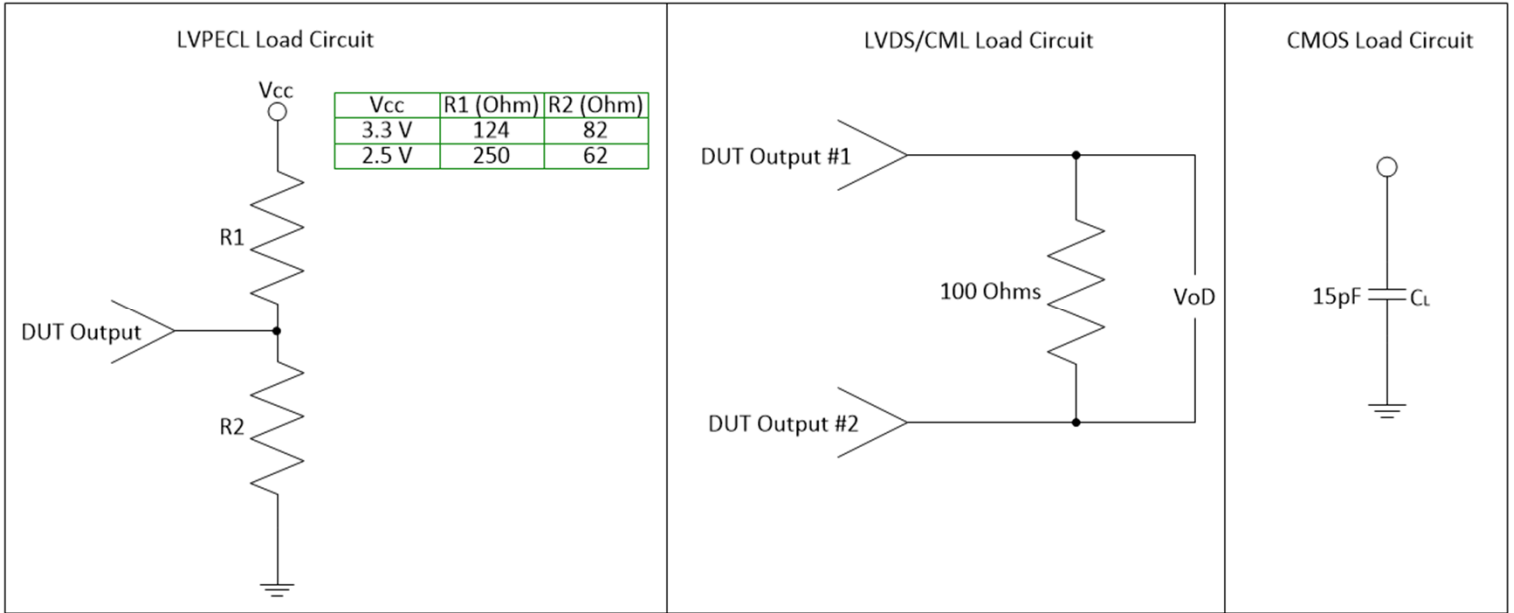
LVPECL Load Circuit

Vcc

| Vcc | R1 (Ohm) | R2 (Ohm) |
|---|---|---|
| 3.3 V | 124 | 82 |
| 2.5 V | 250 | 62 |

R1

DUT Output

R2

LVDS/CML Load Circuit

DUT Output #1

100 Ohms

VoD

DUT Output #2

CMOS Load Circuit

15pF

$C_L$